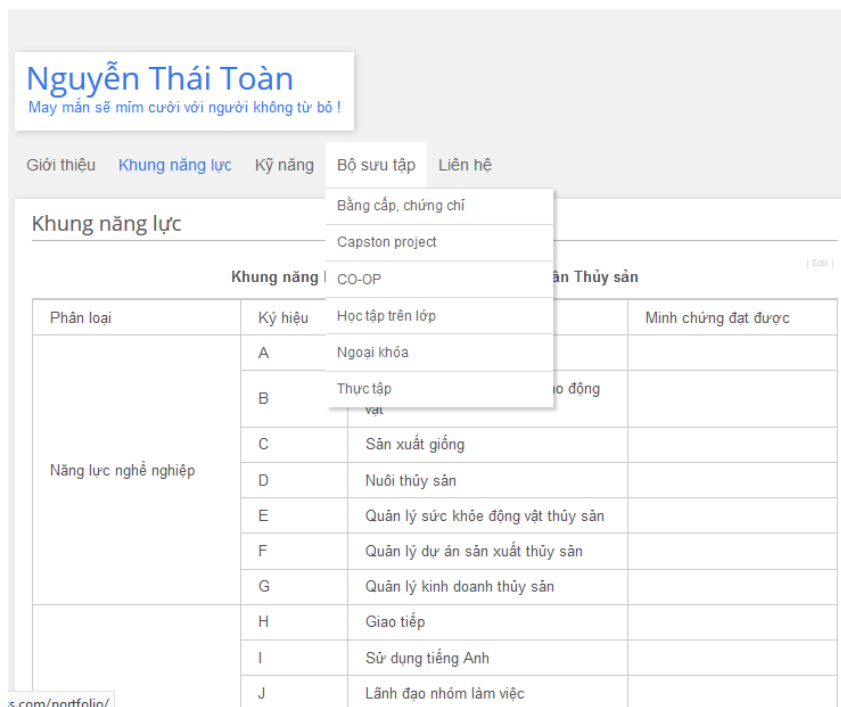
Nguyễn Thái Toàn
May mắn sẽ mỉm cười với người không từ bỏ !

Giới thiệu Khung năng lực Kỹ năng Bộ sưu tập Liên hệ

Bằng cấp, chứng chỉ
Capston project
CO-OP
Học tập trên lớp
Ngoại khóa
Thực tập

Khung năng lực

| Edit |

Khung năng l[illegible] ân Thủy sản

| Phân loại | Ký hiệu | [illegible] | Minh chứng đạt được |
|---|---|---|---|
| Năng lực nghề nghiệp | A | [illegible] | |
| | B | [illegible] o động vật | |
| | C | Sản xuất giống | |
| | D | Nuôi thủy sản | |
| | E | Quản lý sức khỏe động vật thủy sản | |
| | F | Quản lý dự án sản xuất thủy sản | |
| | G | Quản lý kinh doanh thủy sản | |
| | H | Giao tiếp | |
| | I | Sử dụng tiếng Anh | |
| | J | Lãnh đạo nhóm làm việc | |

s.com/portfolio/